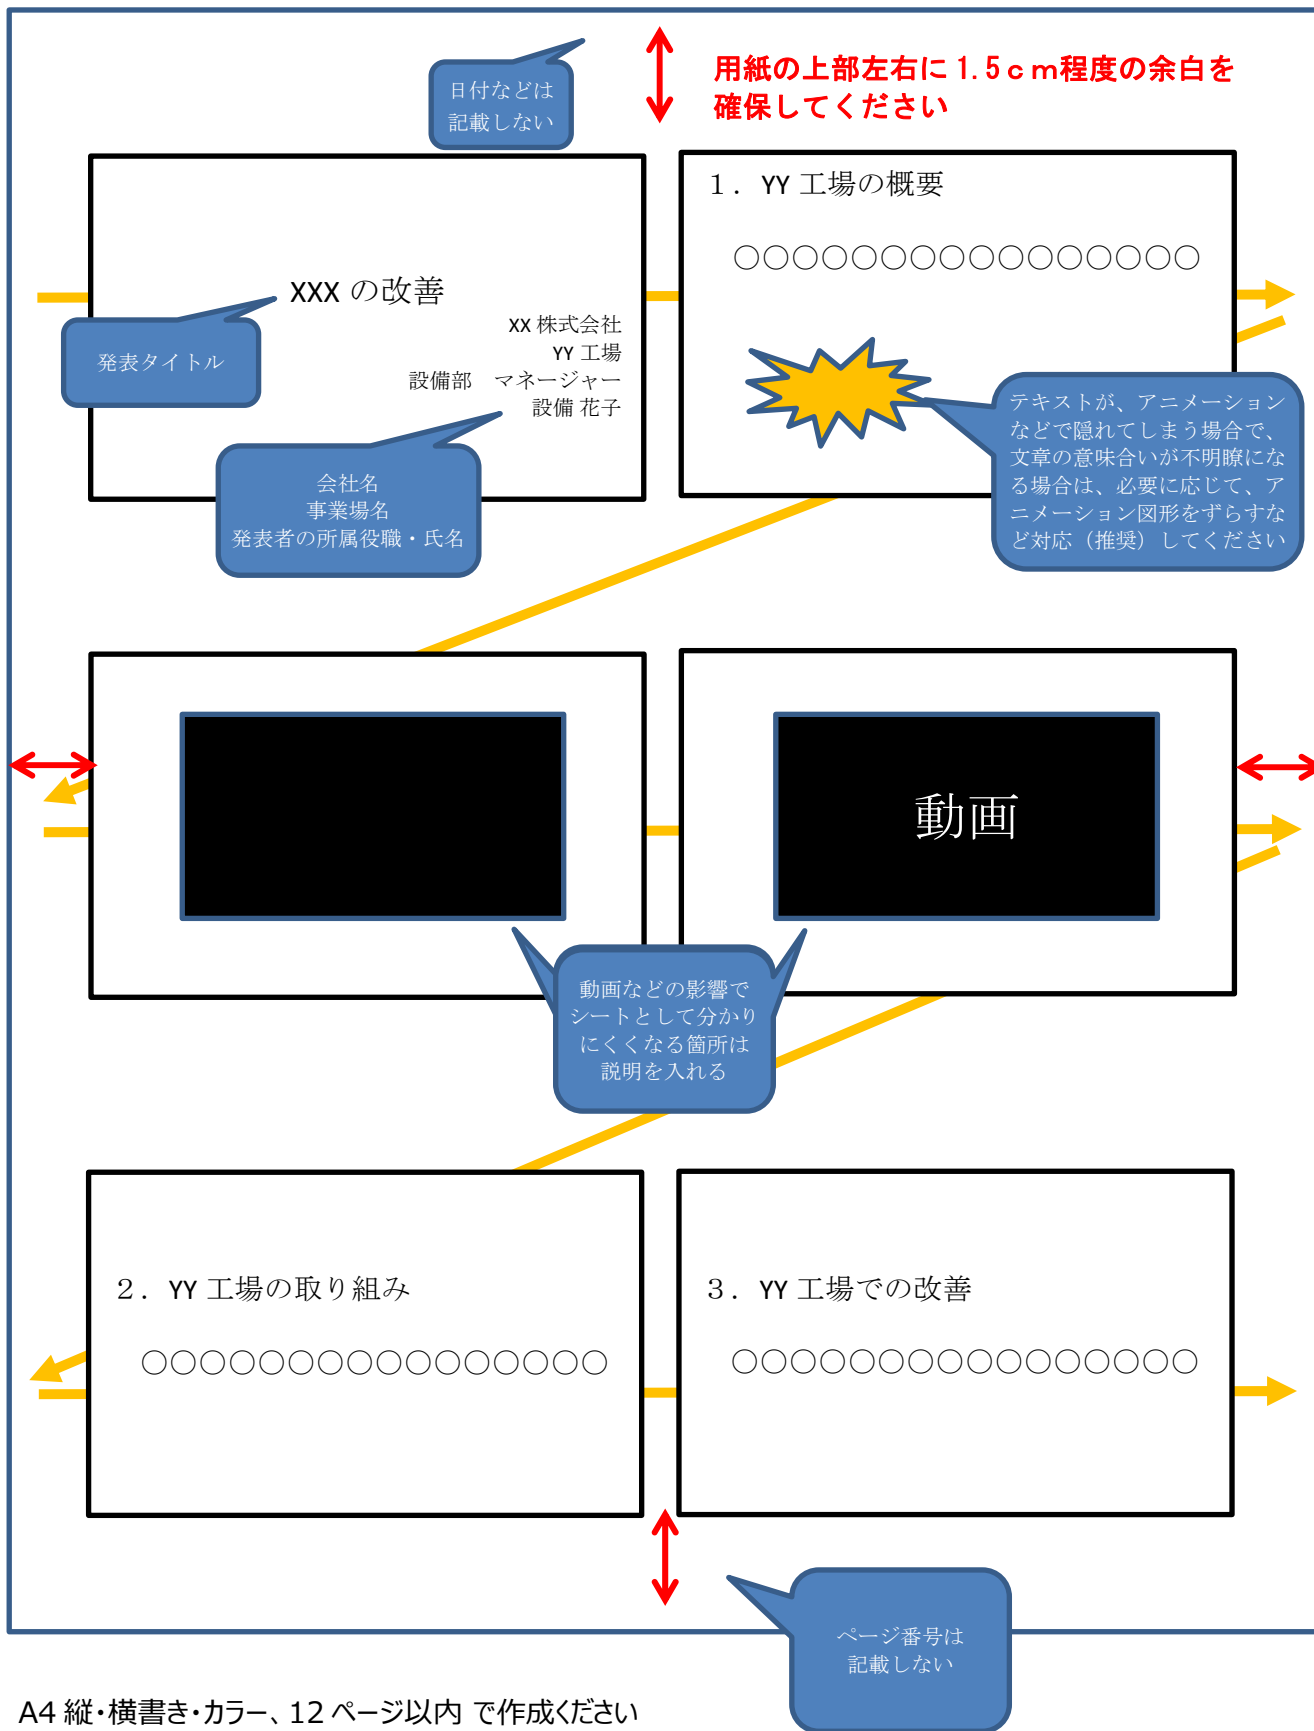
日付などは
記載しない

用紙の上部左右に1.5ｃｍ程度の余白を確保してください

XXX の改善

XX 株式会社
YY 工場
設備部　マネージャー
設備 花子

発表タイトル

会社名
事業場名
発表者の所属役職・氏名

1．YY 工場の概要

〇〇〇〇〇〇〇〇〇〇〇〇〇〇〇〇

テキストが、アニメーションなどで隠れてしまう場合で、文章の意味合いが不明瞭になる場合は、必要に応じて、アニメーション図形をずらすなど対応（推奨）してください

動画

動画などの影響でシートとして分かりにくくなる箇所は説明を入れる

2．YY 工場の取り組み

〇〇〇〇〇〇〇〇〇〇〇〇〇〇〇〇

3．YY 工場での改善

〇〇〇〇〇〇〇〇〇〇〇〇〇〇〇〇

ページ番号は
記載しない

A4 縦・横書き・カラー、12 ページ以内 で作成ください